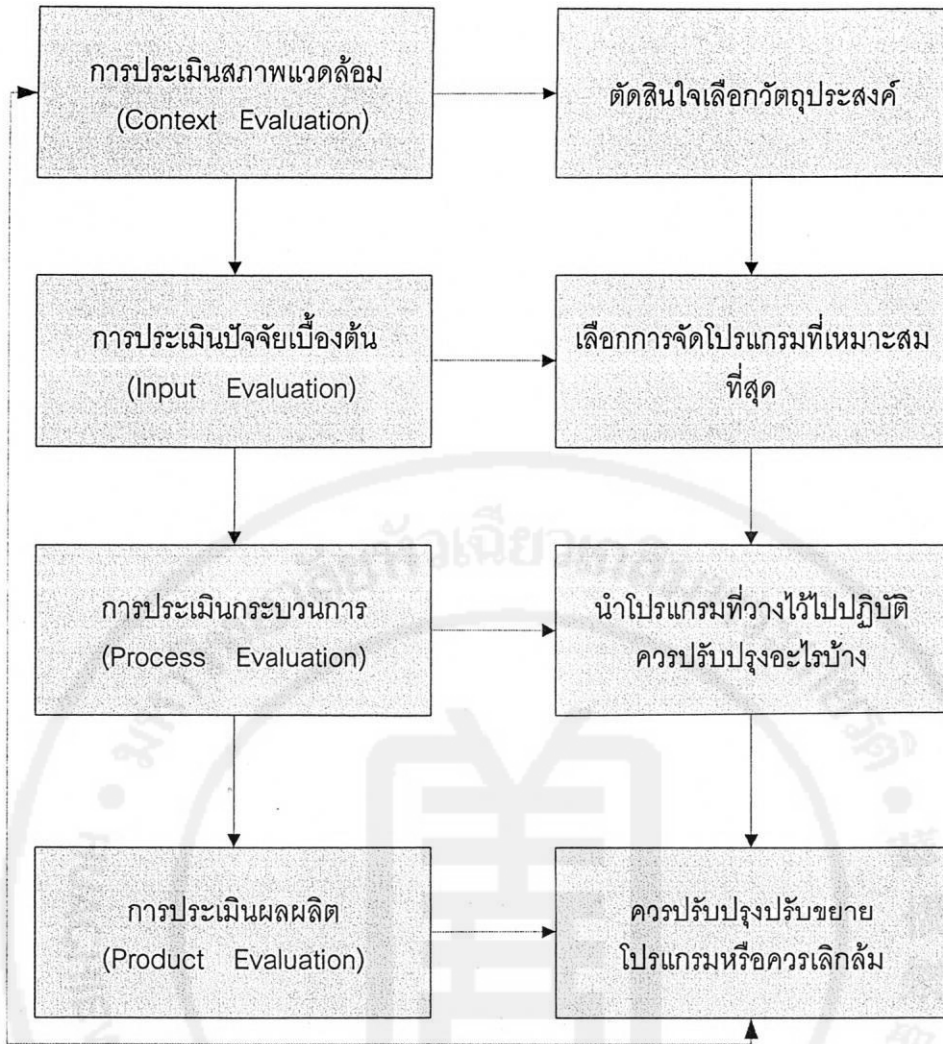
การประเมินสภาพแวดล้อม (Context Evaluation)

ตัดสินใจเลือกวัตถุประสงค์

การประเมินปัจจัยเบื้องต้น (Input Evaluation)

เลือกการจัดโปรแกรมที่เหมาะสมที่สุด

การประเมินกระบวนการ (Process Evaluation)

นำโปรแกรมที่วางไว้ไปปฏิบัติ ควรปรับปรุงอะไรบ้าง

การประเมินผลผลิต (Product Evaluation)

ควรปรับปรุงปรับขยายโปรแกรมหรือควรเลิกล้ม